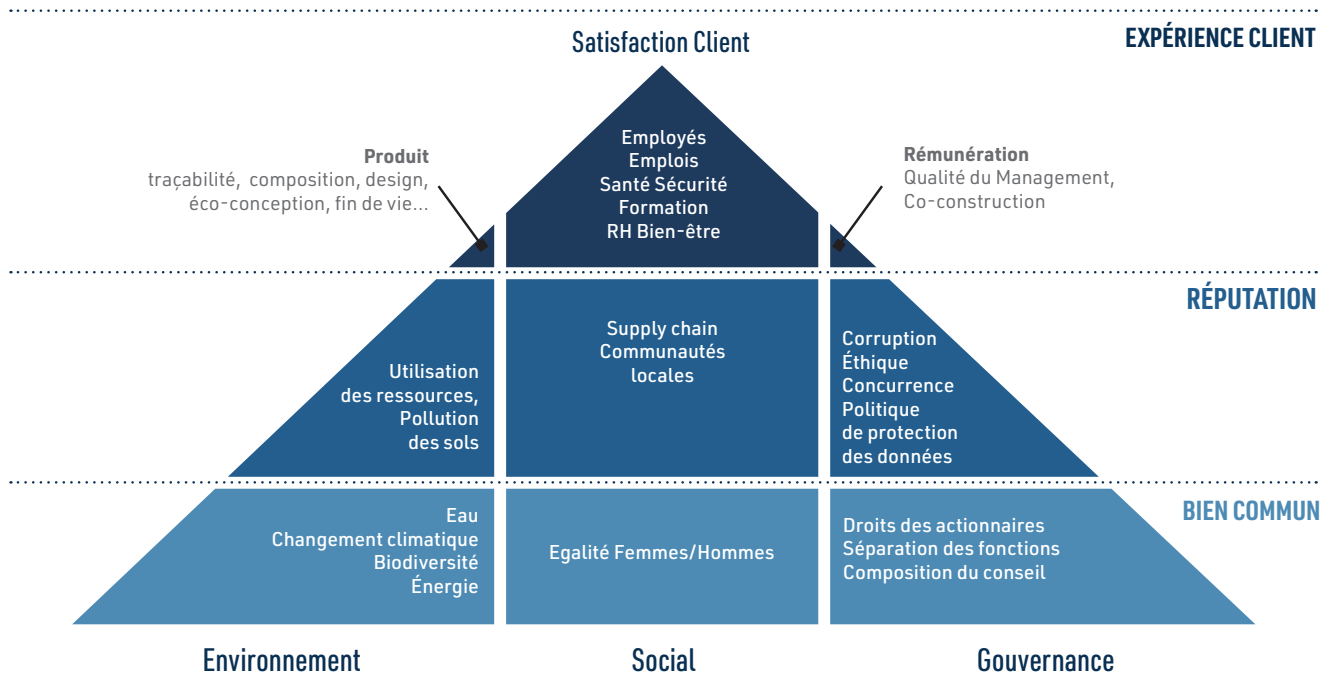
Satisfaction Client

EXPÉRIENCE CLIENT

Produit
traçabilité, composition, design, éco-conception, fin de vie...

Employés
Emplois
Santé Sécurité
Formation
RH Bien-être

Rémunération
Qualité du Management, Co-construction

RÉPUTATION

Utilisation des ressources, Pollution des sols

Supply chain
Communautés locales

Corruption
Éthique
Concurrence
Politique de protection des données

BIEN COMMUN

Eau
Changement climatique
Biodiversité
Énergie

Egalité Femmes/Hommes

Droits des actionnaires
Séparation des fonctions
Composition du conseil

Environnement

Social

Gouvernance